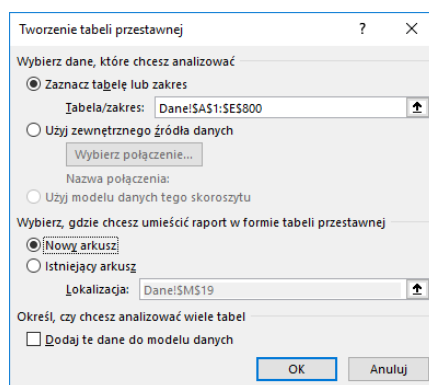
Tworzenie tabeli przestawnej

?

×

Wybierz dane, które chcesz analizować

Zaznacz tabelę lub zakres

Tabela/zakres: Dane!$A$1:$E$800

Użyj zewnętrznego źródła danych

Wybierz połączenie...

Nazwa połączenia:

Użyj modelu danych tego skoroszytu

Wybierz, gdzie chcesz umieścić raport w formie tabeli przestawnej

Nowy arkusz

Istniejący arkusz

Lokalizacja: Dane!$M$19

Określ, czy chcesz analizować wiele tabel

Dodaj te dane do modelu danych

OK

Anuluj